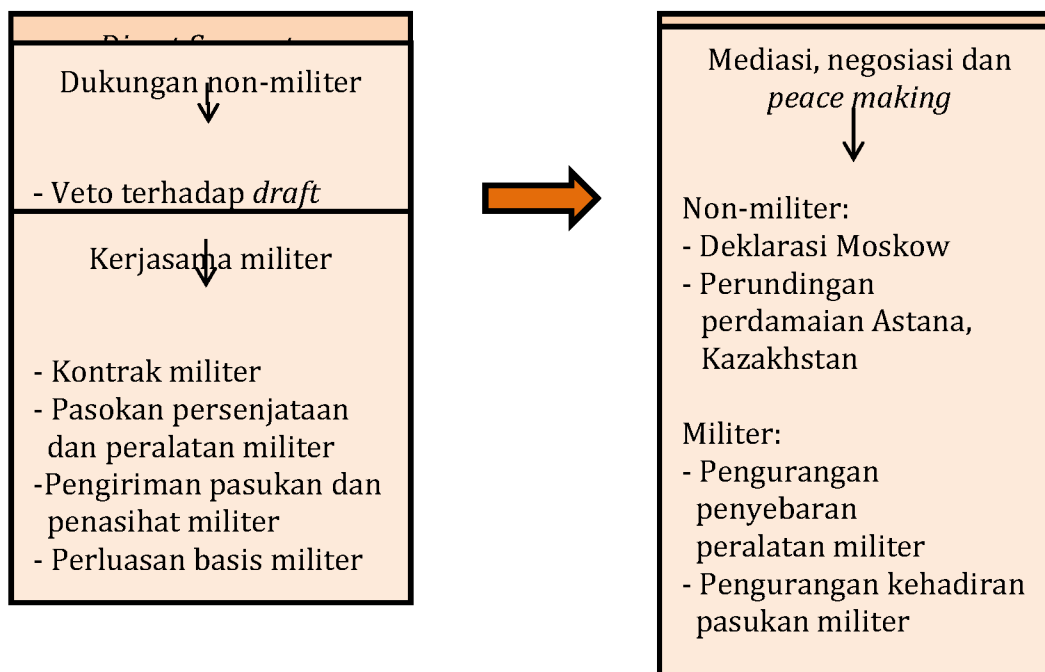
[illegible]

Dukungan non-militer

- Veto terhadap *draft*

Kerjasama militer

- Kontrak militer
- Pasokan persenjataan dan peralatan militer
-Pengiriman pasukan dan penasihat militer
- Perluasan basis militer

Mediasi, negosiasi dan *peace making*

Non-militer:
- Deklarasi Moskow
- Perundingan perdamaian Astana, Kazakhstan

Militer:
- Pengurangan penyebaran peralatan militer
- Pengurangan kehadiran pasukan militer